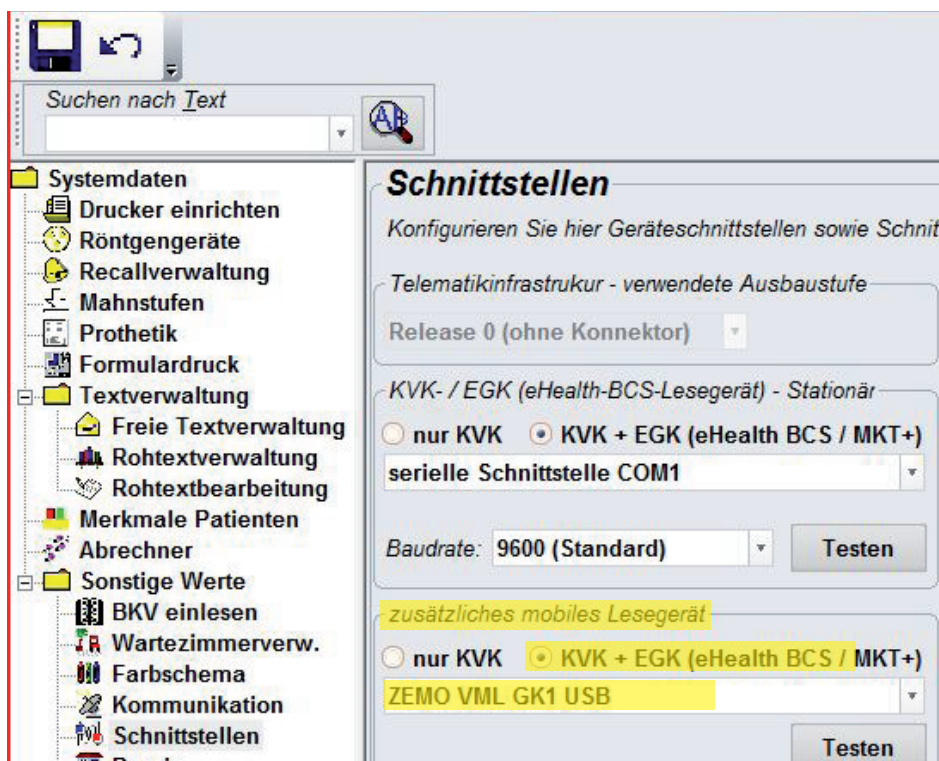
Suchen nach Text

Systemdaten
Drucker einrichten
Röntgengeräte
Recallverwaltung
Mahnstufen
Prothetik
Formulardruck
Textverwaltung
Freie Textverwaltung
Rohtextverwaltung
Rohtextbearbeitung
Merkmale Patienten
Abrechner
Sonstige Werte
BKV einlesen
Wartezimmerverw.
Farbschema
Kommunikation
Schnittstellen

Schnittstellen

Konfigurieren Sie hier Geräteschnittstellen sowie Schnit

Telematikinfrastrukur - verwendete Ausbaustufe

Release 0 (ohne Konnektor)

KVK- / EGK (eHealth-BCS-Lesegerät) - Stationär

nur KVK KVK + EGK (eHealth BCS / MKT+)

serielle Schnittstelle COM1

Baudrate: 9600 (Standard) Testen

zusätzliches mobiles Lesegerät

nur KVK KVK + EGK (eHealth BCS / MKT+)

ZEMO VML GK1 USB

Testen